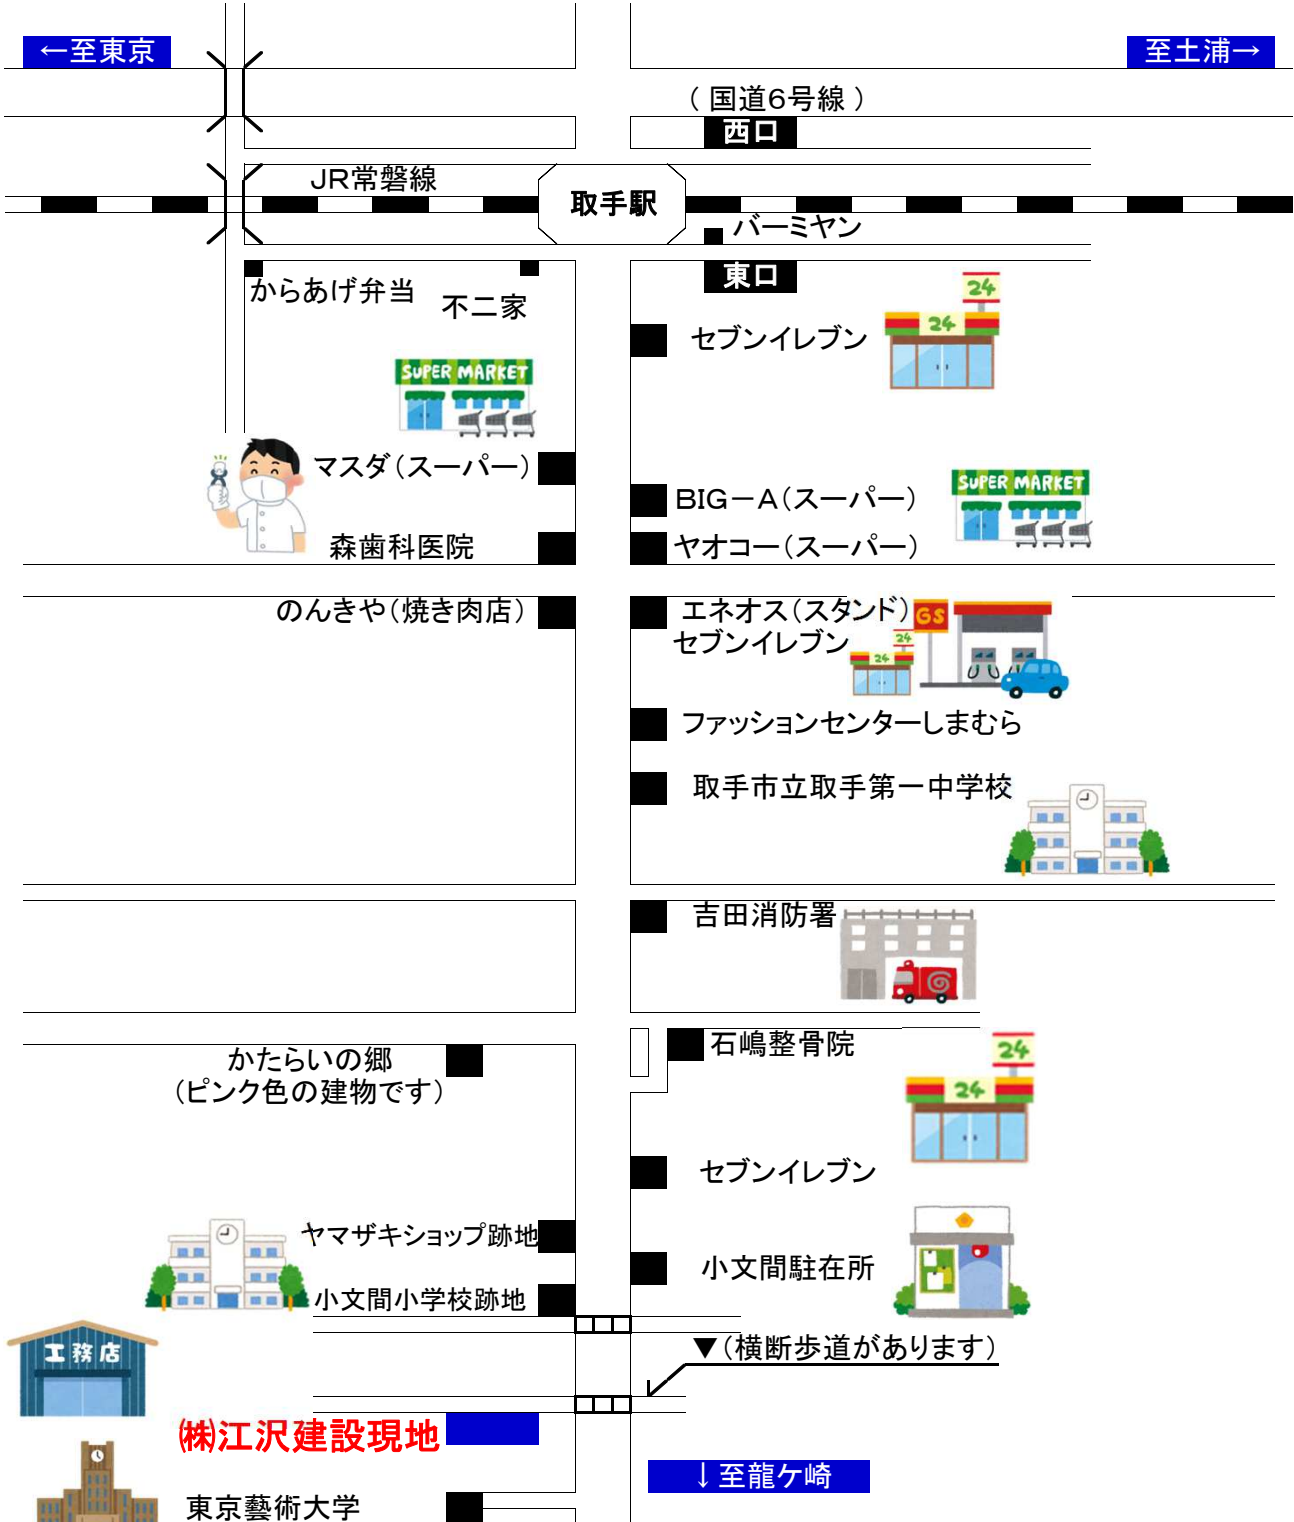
←至東京

至土浦→

（国道6号線）

西口

JR常磐線

取手駅

バーミヤン

からあげ弁当

不二家

東口

セブンイレブン

24

24

SUPER MARKET

マスダ（スーパー）

BIG－A（スーパー）

SUPER MARKET

森歯科医院

ヤオコー（スーパー）

のんきや（焼き肉店）

エネオス（スタンド）

GS

セブンイレブン

24

24

ファッションセンターしまむら

取手市立取手第一中学校

吉田消防署

石嶋整骨院

24

24

かたらいの郷
（ピンク色の建物です）

セブンイレブン

ヤマザキショップ跡地

小文間駐在所

小文間小学校跡地

工務店

▼（横断歩道があります）

㈱江沢建設現地

↓至龍ケ崎

東京藝術大学